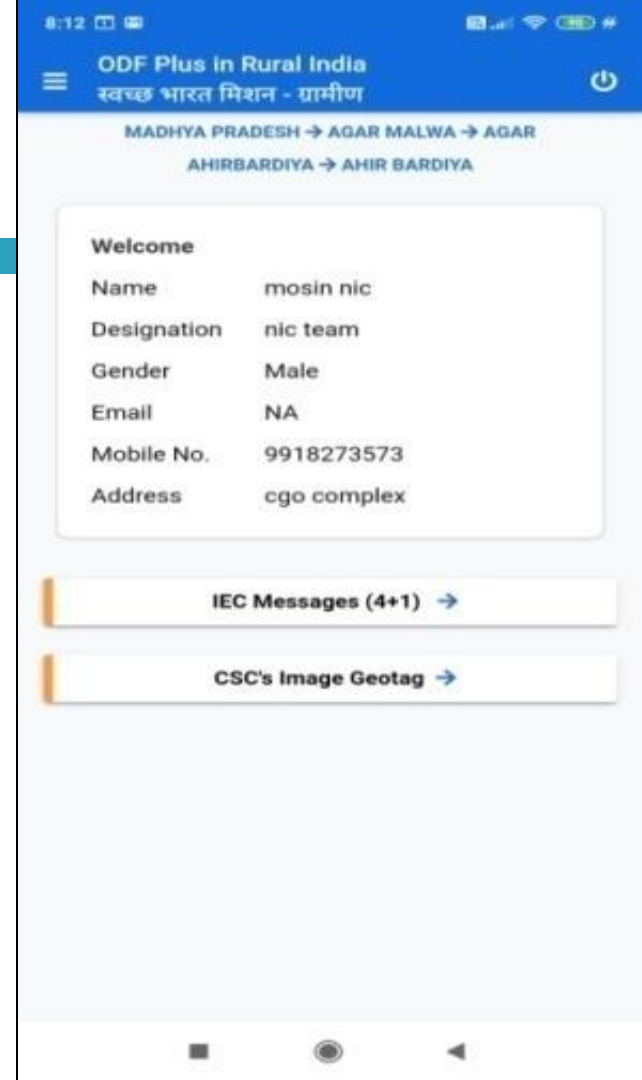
8:12

ODF Plus in Rural India
स्वच्छ भारत मिशन - ग्रामीण

MADHYA PRADESH → AGAR MALWA → AGAR
AHIRBARDIYA → AHIR BARDIYA

Welcome

| | |
|---|---|
| Name | mosin nic |
| Designation | nic team |
| Gender | Male |
| Email | NA |
| Mobile No. | 9918273573 |
| Address | cgo complex |

IEC Messages (4+1) →

CSC's Image Geotag →